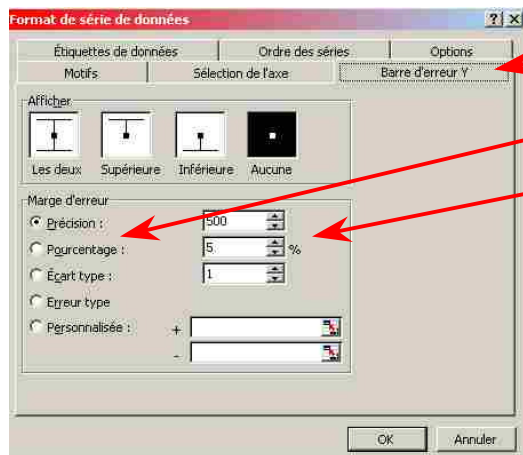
Format de série de données

?
X

Étiquettes de données
Ordre des séries
Options
Motifs
Sélection de l'axe
Barre d'erreur Y

Afficher
Les deux
Supérieure
Inférieure
Aucune

Marge d'erreur
Précision :
500
Pourcentage :
5
%
Écart type :
1
Erreur type
Personnalisée :
+
-

OK
Annuler